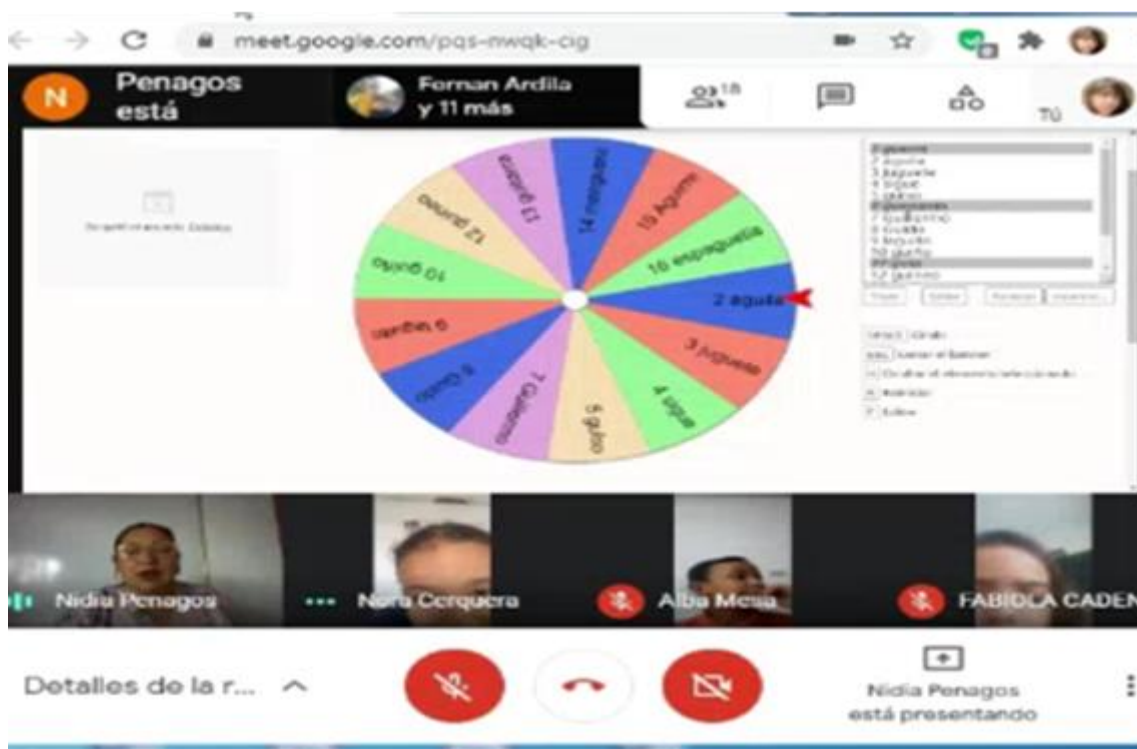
meet.google.com/pqs-nwqk-cig

N Penagos está

Fernan Ardila y 11 más

18

TÚ

14 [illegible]

15 Aguamo

16 espagueti

2 aguila

3 juguete

4 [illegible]

5 gusto

7 Guiermo

8 Guido

9 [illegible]

10 guiño

12 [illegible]

13 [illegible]

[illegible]

Nidia Penagos

Nora Cerquera

Alba Mesa

FABIOLA CADEN

Detalles de la r...

Nidia Penagos está presentando